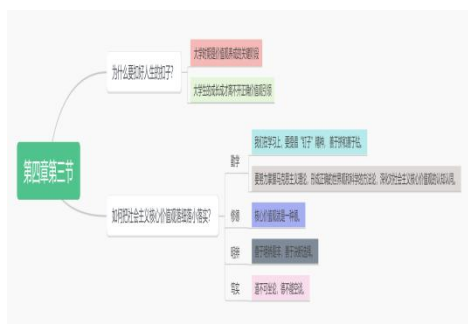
第四章第三节

为什么要扣好人生的扣子?

大学时期是价值观养成的关键时期

大学生应成为践行社会主义核心价值观的表率

如何把社会主义核心价值观落细落小落实?

勤学

我们在学习上，要做到"五学"精神，勤于学知勤于思。

要努力掌握马克思主义理论，把握正确的世界观和科学的方法论，深刻认识社会主义核心价值观的科学内涵。

修德

核心价值观是一种德。

明辨

善于明辨是非，善于分析选择。

笃实

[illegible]